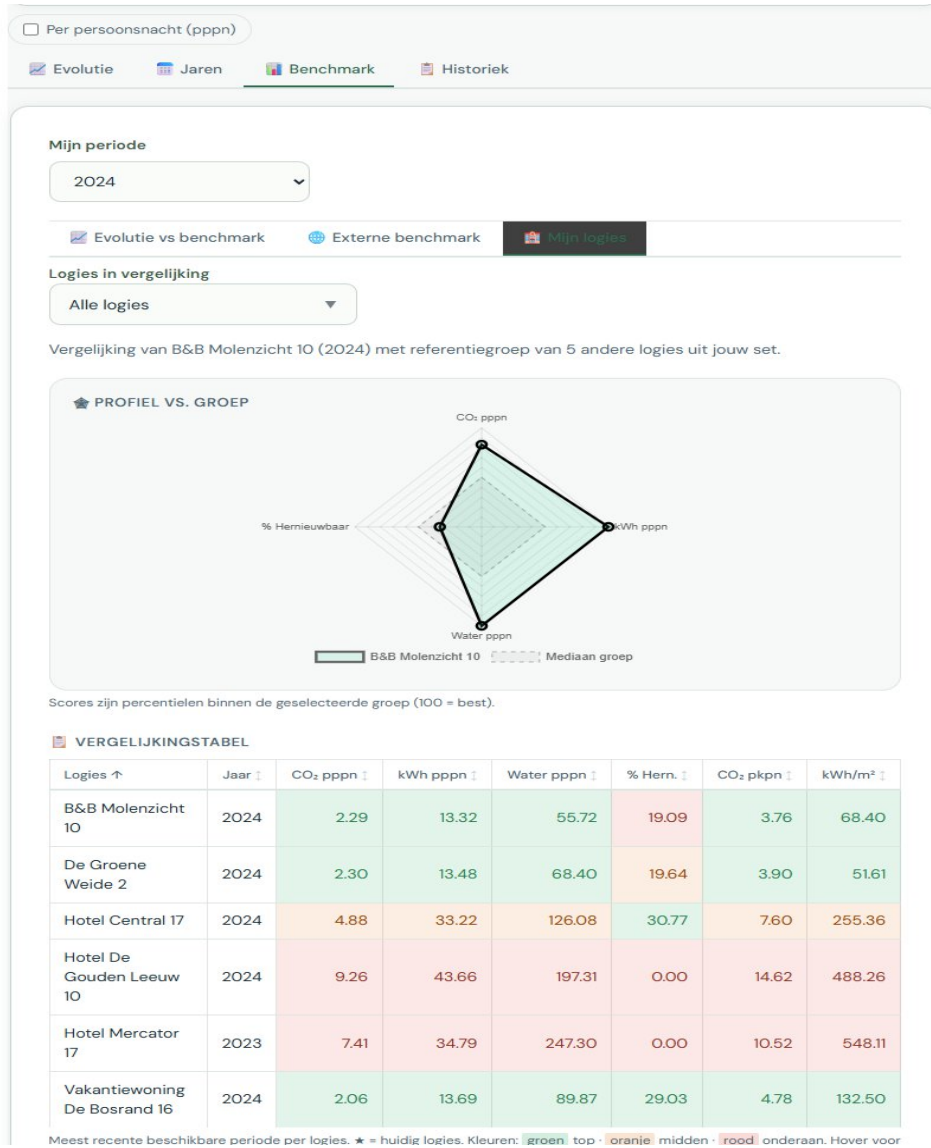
Per persoonsnacht (pppn)

Evolutie Jaren Benchmark Historiek

Mijn periode

2024

Evolutie vs benchmark Externe benchmark Mijn logies

Logies in vergelijking

Alle logies

Vergelijking van B&B Molenzicht 10 (2024) met referentiegroep van 5 andere logies uit jouw set.

PROFIEL VS. GROEP

$CO_2$ pppn

% Hernieuwbaar

kWh pppn

Water pppn

B&B Molenzicht 10 Mediaan groep

Scores zijn percentielen binnen de geselecteerde groep (100 = best).

VERGELIJKINGSTABEL

| Logies ↑ | Jaar | $CO_2$ pppn | kWh pppn | Water pppn | % Hern. | $CO_2$ pkpn | kWh/m² |
|---|---|---|---|---|---|---|---|
| B&B Molenzicht 10 | 2024 | 2.29 | 13.32 | 55.72 | 19.09 | 3.76 | 68.40 |
| De Groene Weide 2 | 2024 | 2.30 | 13.48 | 68.40 | 19.64 | 3.90 | 51.61 |
| Hotel Central 17 | 2024 | 4.88 | 33.22 | 126.08 | 30.77 | 7.60 | 255.36 |
| Hotel De Gouden Leeuw 10 | 2024 | 9.26 | 43.66 | 197.31 | 0.00 | 14.62 | 488.26 |
| Hotel Mercator 17 | 2023 | 7.41 | 34.79 | 247.30 | 0.00 | 10.52 | 548.11 |
| Vakantiewoning De Bosrand 16 | 2024 | 2.06 | 13.69 | 89.87 | 29.03 | 4.78 | 132.50 |

Meest recente beschikbare periode per logies. ★ = huidig logies. Kleuren: groen top · oranje midden · rood onderaan. Hover voor